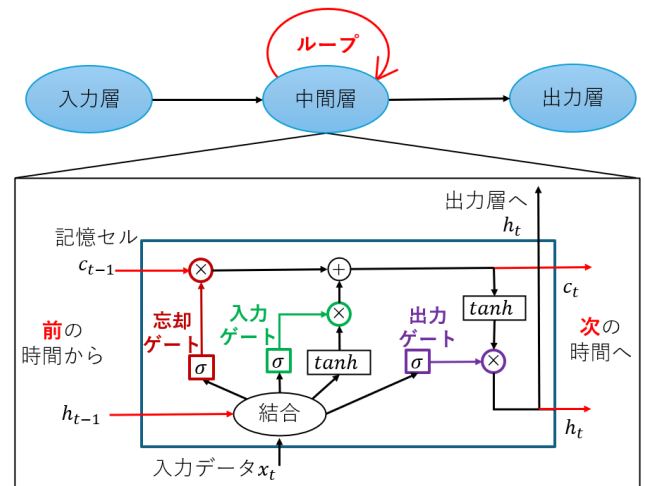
ループ

入力層

中間層

出力層

出力層へ
$h_t$

記憶セル

$c_{t-1}$

$\times$

$+$

$c_t$

$tanh$

忘却
ゲート

入力
ゲート

$\times$

出力
ゲート

前の
時間から

次の
時間へ

$\sigma$

$\sigma$

$tanh$

$\sigma$

$\times$

$h_{t-1}$

結合

$h_t$

入力データ$x_t$